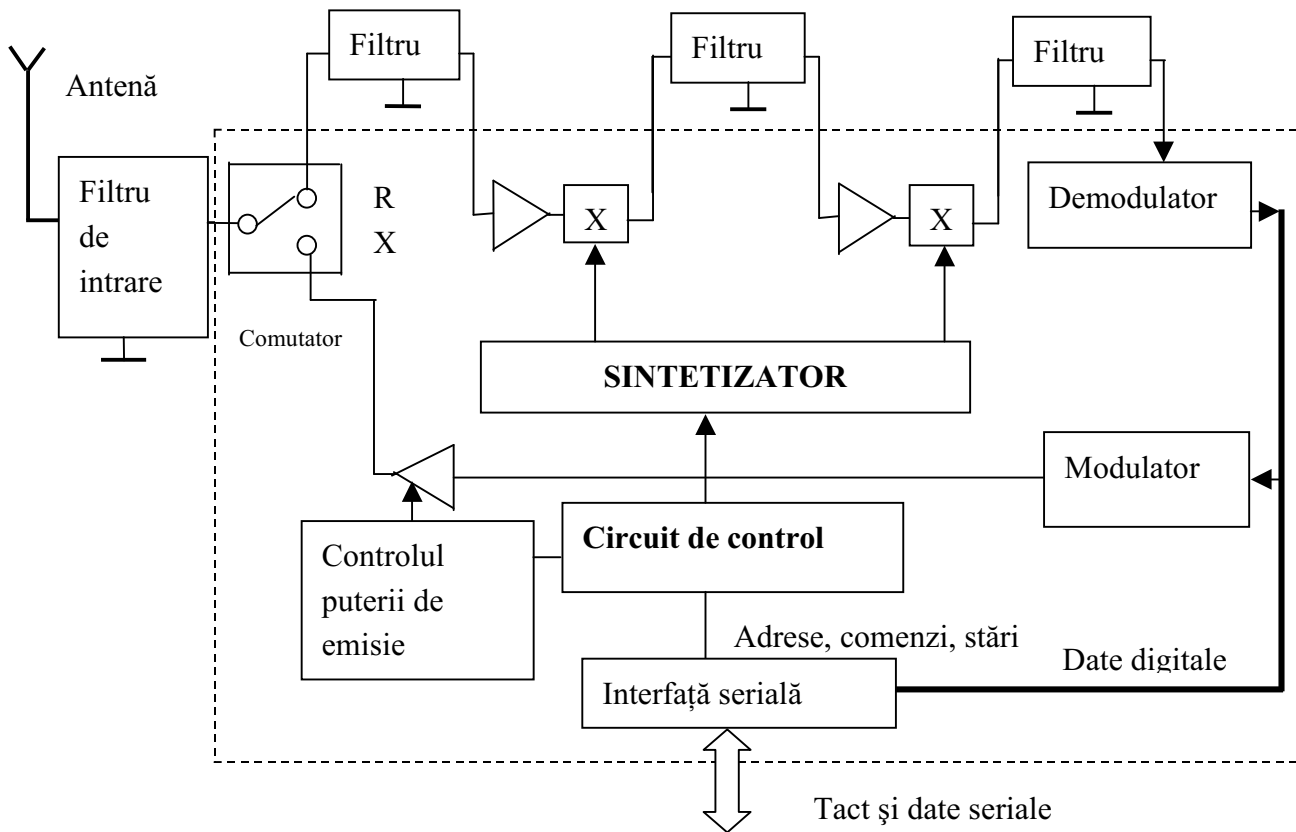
Antenă

Filtru

Filtru

Filtru

Filtru de intrare

R
X

Comutator

X

X

Demodulator

SINTETIZATOR

Modulator

Controlul puterii de emisie

Circuit de control

Adrese, comenzi, stări

Date digitale

Interfață serială

Tact şi date seriale